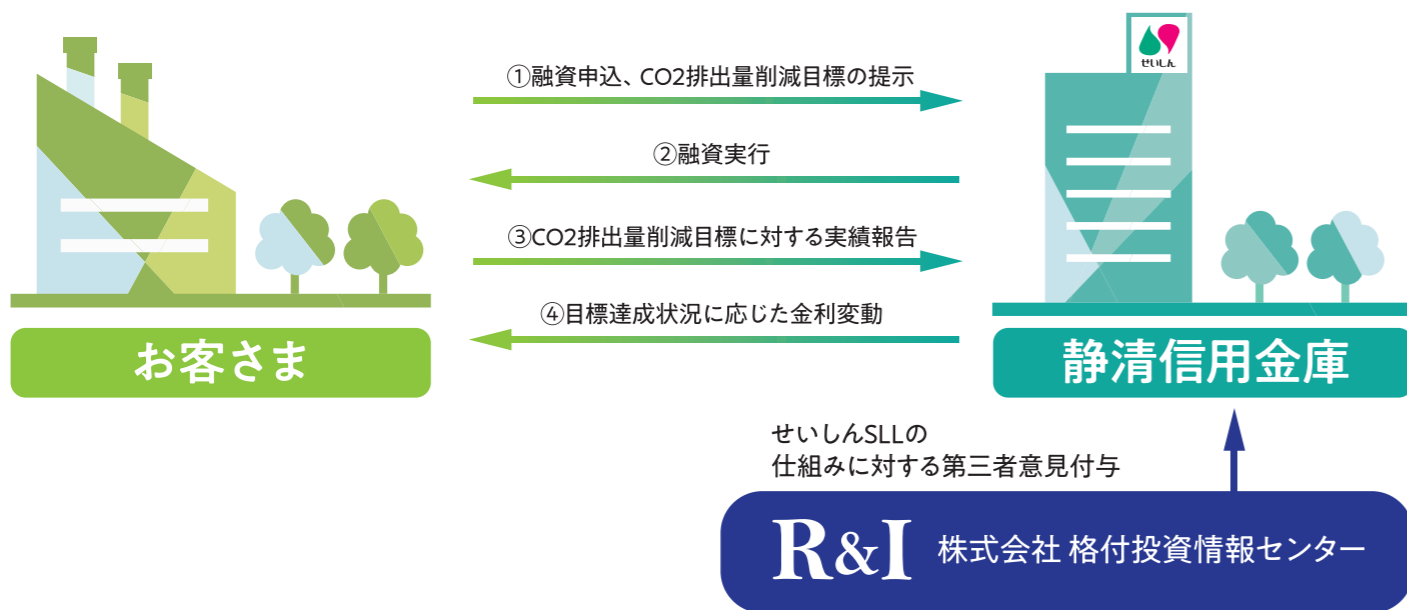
せいしん

①融資申込、CO2排出量削減目標の提示

②融資実行

③CO2排出量削減目標に対する実績報告

④目標達成状況に応じた金利変動

お客さま

静清信用金庫

せいしんSLLの
仕組みに対する第三者意見付与

R&I 株式会社 格付投資情報センター